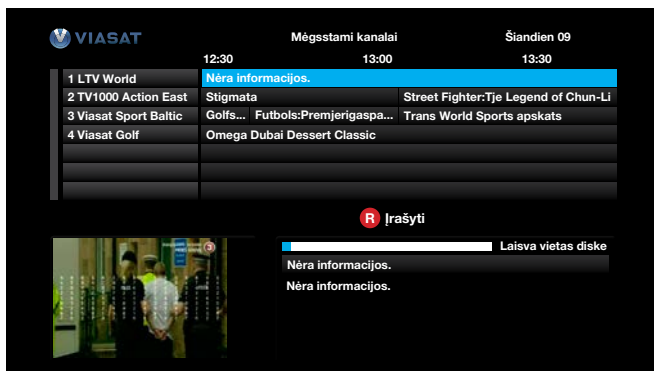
VIASAT

Mėgsstami kanalai

Šiandien 09

12:30 13:00 13:30

| | |
|---|---|
| 1 LTV World | Nėra informacijos. |
| 2 TV1000 Action East | Stigmata / Street Fighter:Tje Legend of Chun-Li |
| 3 Viasat Sport Baltic | Golfs... / Futbols:Premjerigaspa... / Trans World Sports apskats |
| 4 Viasat Golf | Omega Dubai Dessert Classic |

R Įrašyti

Laisva vietas diske

Nėra informacijos.

Nėra informacijos.